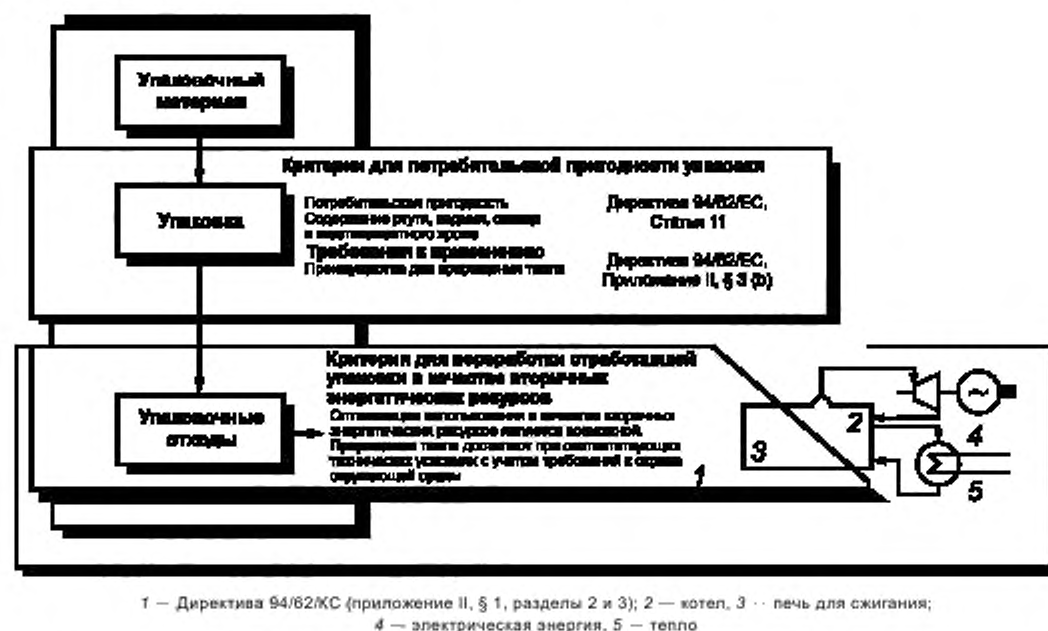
Упаковочный материал

Критерии для потребительской пригодности упаковки

Упаковка

Потребительская пригодность
Содержание ртути, кадмия, свинца в мертвенного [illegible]

Требования к применению
Преимущества для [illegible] тепла

Директива 94/62/ЕС, Статья 11

Директива 94/62/ЕС, Приложение II, § 3 (b)

Критерии для переработки отработанной упаковки в качестве вторичных энергетических ресурсов

Упаковочные отходы

Оптимизация использования в качестве вторичных энергетических ресурсов является возможной. Применение тепла достигается при соответствующих технических условиях с учетом требований к охране окружающей среды

1

2

3

4

5

1 — Директива 94/62/КС (приложение II, § 1, разделы 2 и 3); 2 — котел, 3 ·· печь для сжигания; 4 — электрическая энергия, 5 — тепло